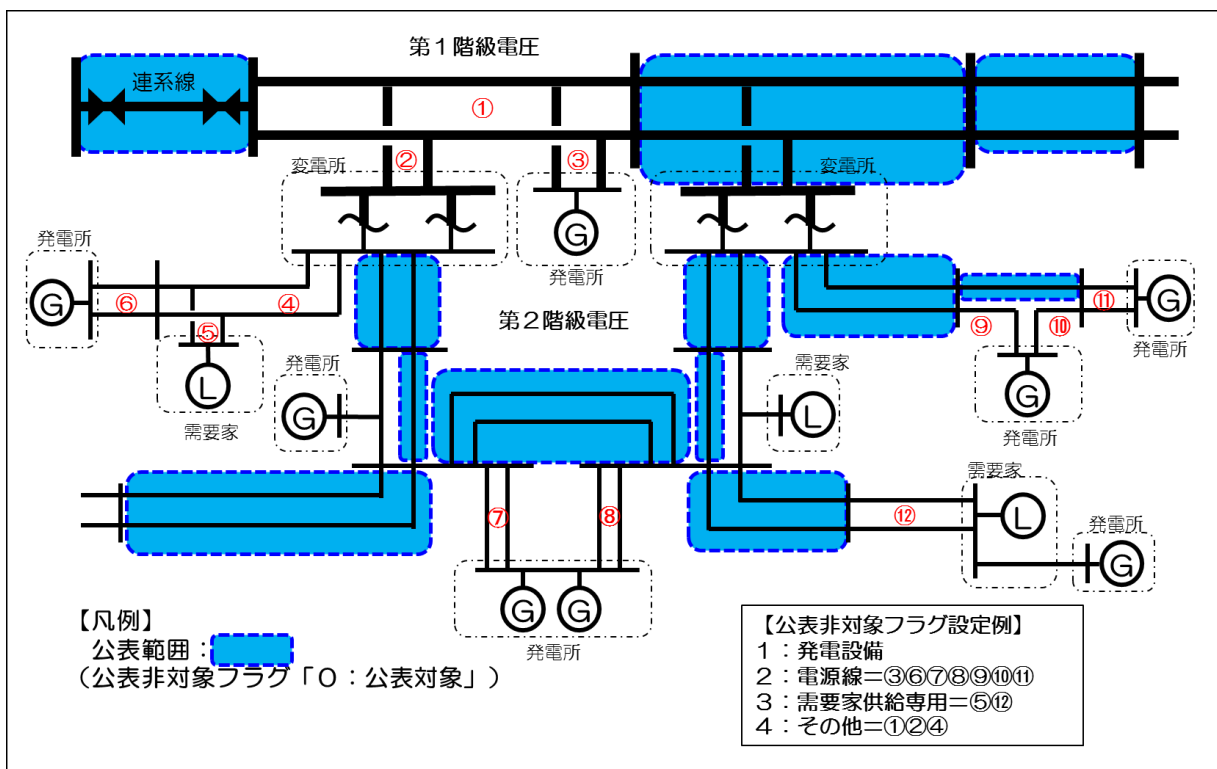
第１階級電圧

連系線

①

②

③

変電所

変電所

発電所

発電所

⑥

④

⑤

第２階級電圧

⑪

⑨

⑩

発電所

発電所

需要家

発電所

需要家

発電所

⑦

⑧

⑫

需要家

発電所

発電所

【凡例】
公表範囲：
（公表非対象フラグ「０：公表対象」）

【公表非対象フラグ設定例】
１：発電設備
２：電源線＝③⑥⑦⑧⑨⑩⑪
３：需要家供給専用＝⑤⑫
４：その他＝①②④